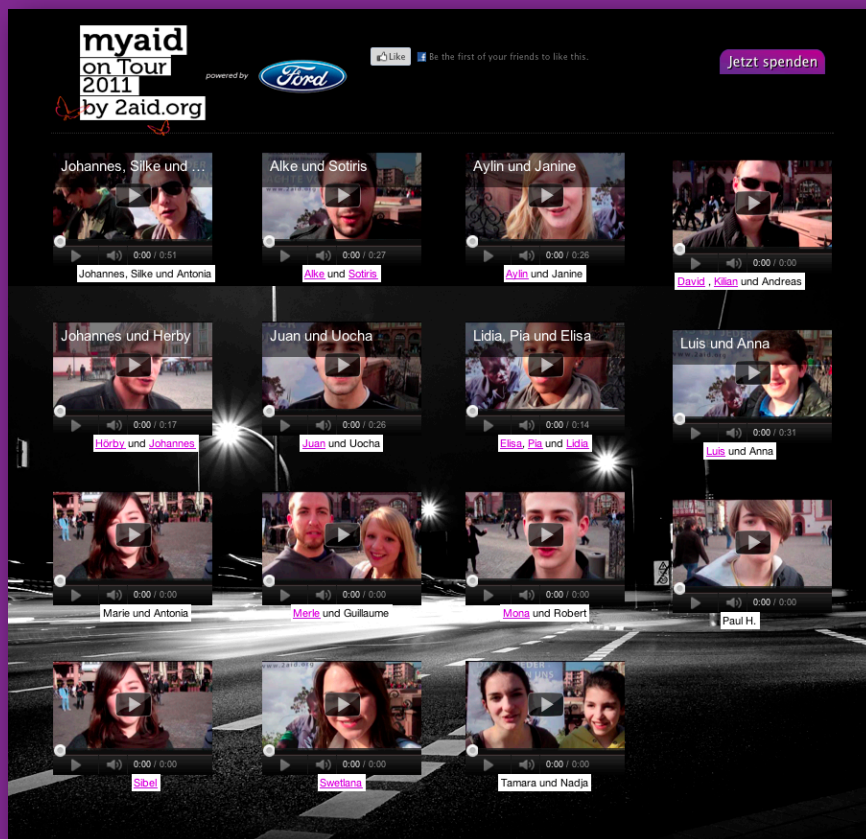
myaid
on Tour
2011
by 2aid.org

powered by Ford

Like Be the first of your friends to like this.

Jetzt spenden

Johannes, Silke und ...
0:00 / 0:51
Johannes, Silke und Antonia

Alke und Sotiris
0:00 / 0:27
Alke und Sotiris

Aylin und Janine
0:00 / 0:26
Aylin und Janine

0:00 / 0:00
David , Kilian und Andreas

Johannes und Herby
0:00 / 0:17
Hörby und Johannes

Juan und Uocha
0:00 / 0:26
Juan und Uocha

Lidia, Pia und Elisa
0:00 / 0:14
Elisa, Pia und Lidia

Luis und Anna
0:00 / 0:31
Luis und Anna

0:00 / 0:00
Marie und Antonia

0:00 / 0:00
Merle und Guillaume

0:00 / 0:00
Mona und Robert

0:00 / 0:00
Paul H.

0:00 / 0:00
Sibel

0:00 / 0:00
Swetlana

0:00 / 0:00
Tamara und Nadja